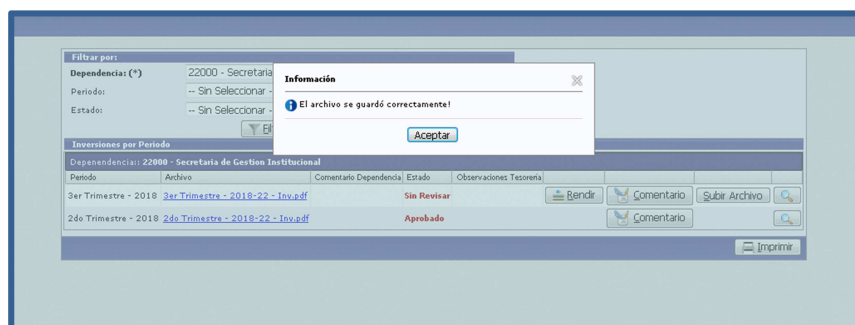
Filtrar por:

Dependencia: (*) 22000 - Secretaria

Periodo: -- Sin Seleccionar -

Estado: -- Sin Seleccionar -

Fi

Información

El archivo se guardó correctamente!

Aceptar

Inversiones por Periodo

Dependenencia:: 22000 - Secretaria de Gestion Institucional

| Periodo | Archivo | Comentario Dependencia | Estado | Observaciones Tesoreria | | | | |
|---|---|---|---|---|---|---|---|---|
| 3er Trimestre - 2018 | 3er Trimestre - 2018-22 - Inv.pdf | | Sin Revisar | | Rendir | Comentario | Subir Archivo | |
| 2do Trimestre - 2018 | 2do Trimestre - 2018-22 - Inv.pdf | | Aprobado | | | Comentario | | |

Imprimir